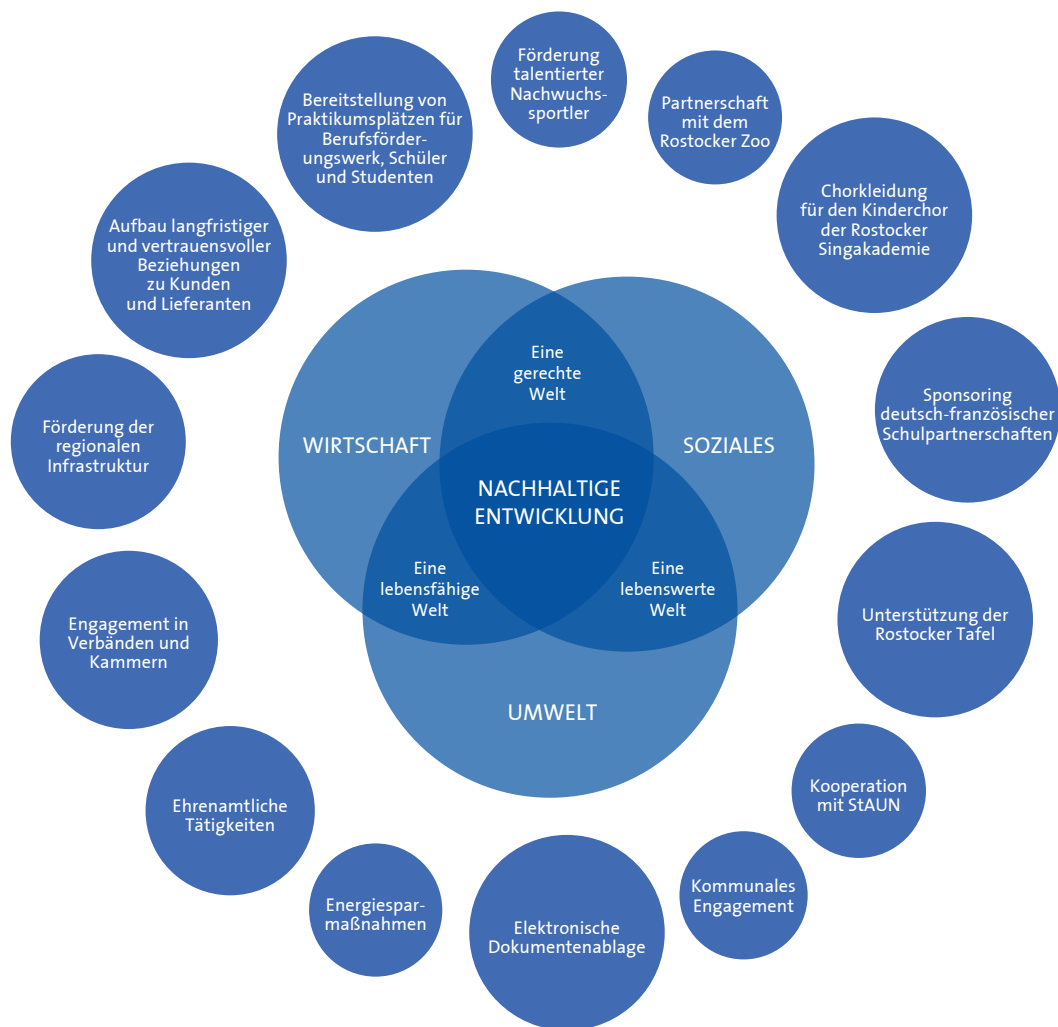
Förderung talentierter Nachwuchssportler

Partnerschaft mit dem Rostocker Zoo

Chorkleidung für den Kinderchor der Rostocker Singakademie

Sponsoring deutsch-französischer Schulpartnerschaften

Unterstützung der Rostocker Tafel

Kooperation mit StAUN

Kommunales Engagement

Elektronische Dokumentenablage

Energiesparmaßnahmen

Ehrenamtliche Tätigkeiten

Engagement in Verbänden und Kammern

Förderung der regionalen Infrastruktur

Aufbau langfristiger und vertrauensvoller Beziehungen zu Kunden und Lieferanten

Bereitstellung von Praktikumsplätzen für Berufsförderungswerk, Schüler und Studenten

WIRTSCHAFT

SOZIALES

UMWELT

Eine gerechte Welt

NACHHALTIGE ENTWICKLUNG

Eine lebensfähige Welt

Eine lebenswerte Welt